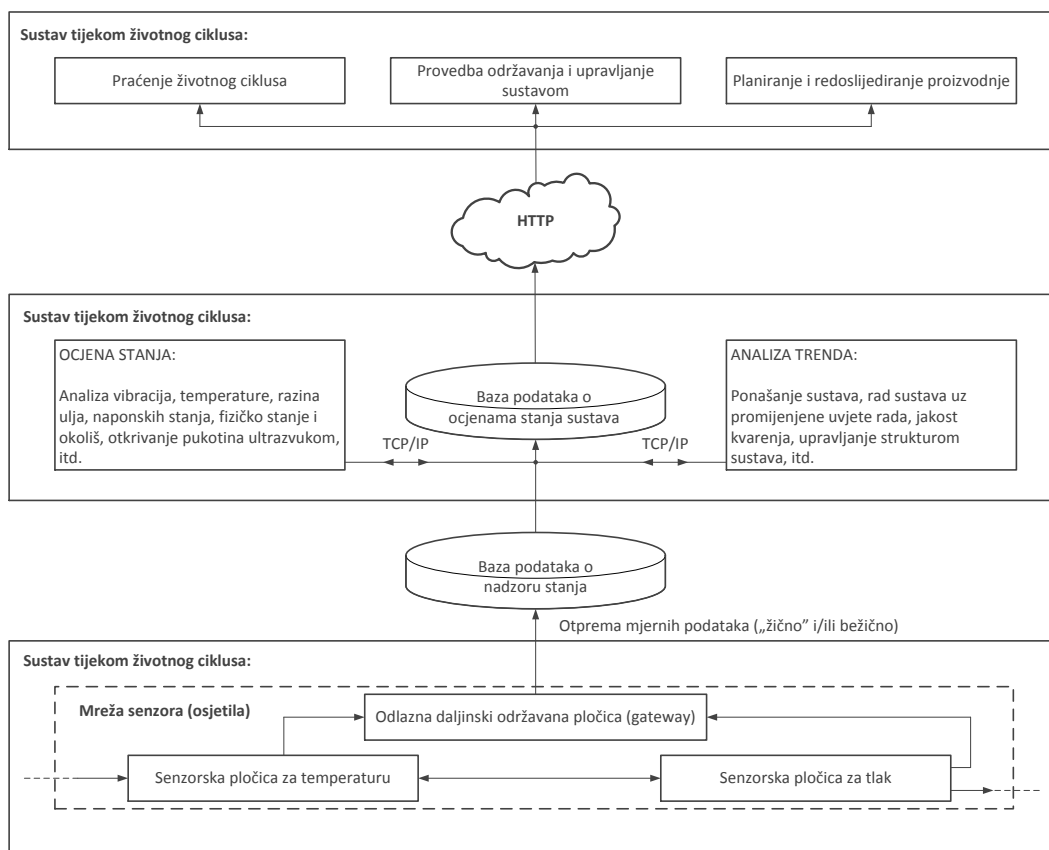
Sustav tijekom životnog ciklusa:

Praćenje životnog ciklusa

Provedba održavanja i upravljanje sustavom

Planiranje i redoslijediranje proizvodnje

HTTP

Sustav tijekom životnog ciklusa:

OCJENA STANJA:

Analiza vibracija, temperature, razina ulja, naponskih stanja, fizičko stanje i okoliš, otkrivanje pukotina ultrazvukom, itd.

Baza podataka o ocjenama stanja sustava

ANALIZA TRENDA:

Ponašanje sustava, rad sustava uz promijenjene uvjete rada, jakost kvarenja, upravljanje strukturom sustava, itd.

TCP/IP

TCP/IP

Baza podataka o nadzoru stanja

Otprema mjernih podataka („žično" i/ili bežično)

Sustav tijekom životnog ciklusa:

Mreža senzora (osjetila)

Odlazna daljinski održavana pločica (gateway)

Senzorska pločica za temperaturu

Senzorska pločica za tlak